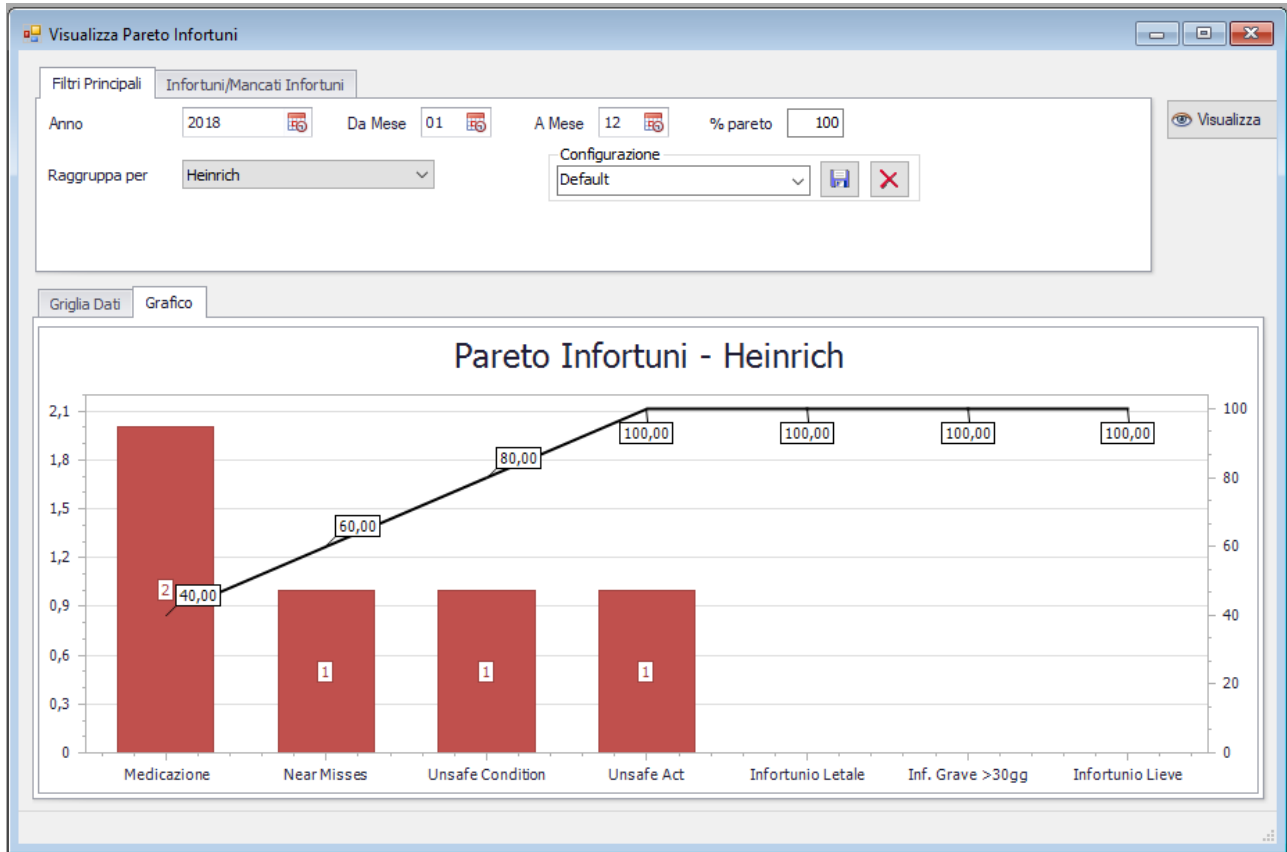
Visualizza Pareto Infortuni

Filtri Principali | Infortuni/Mancati Infortuni

Anno 2018 Da Mese 01 A Mese 12 % pareto 100

Visualizza

Raggruppa per Heinrich

Configurazione
Default

Griglia Dati | Grafico

Pareto Infortuni - Heinrich

2,1
1,8
1,5
1,2
0,9
0,6
0,3
0

100
80
60
40
20
0

2
1
1
1

40,00
60,00
80,00
100,00
100,00
100,00
100,00

Medicazione
Near Misses
Unsafe Condition
Unsafe Act
Infortunio Letale
Inf. Grave >30gg
Infortunio Lieve